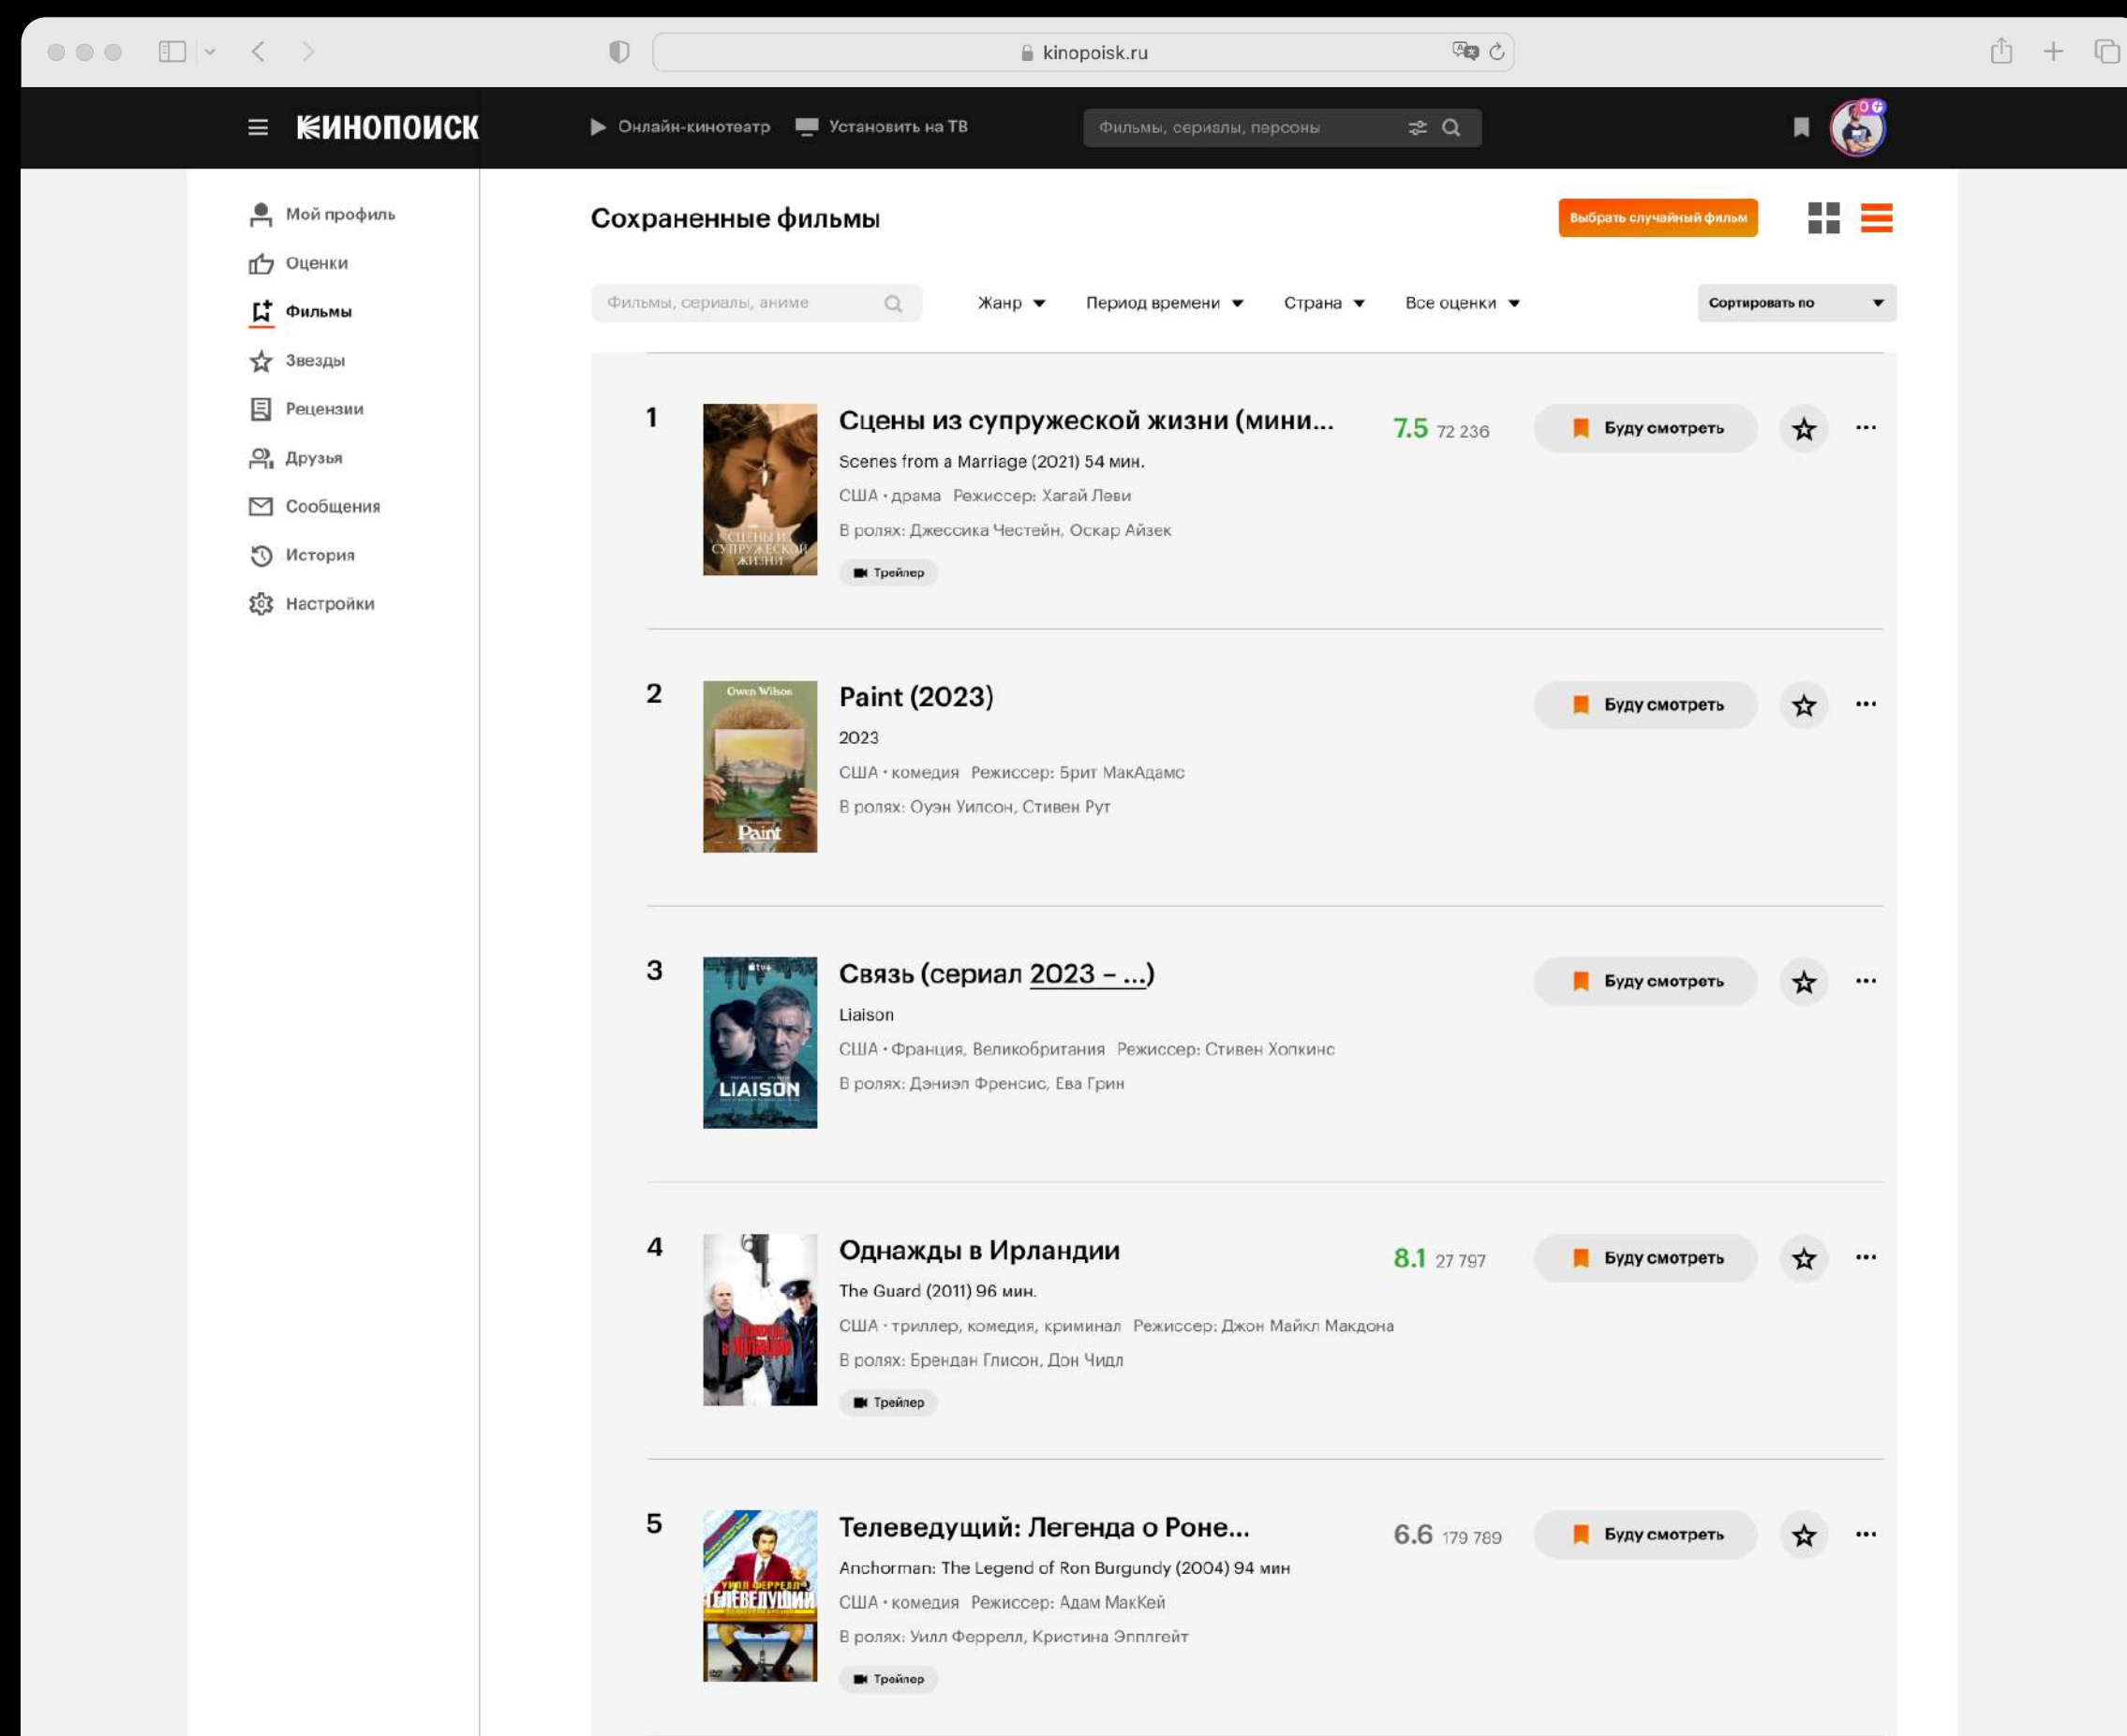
kinopoisk.ru

КИНОПОИСК

Онлайн-кинотеатр

Установить на ТВ

Фильмы, сериалы, персоны

Мой профиль
Оценки
Фильмы
Звезды
Рецензии
Друзья
Сообщения
История
Настройки

Сохраненные фильмы

Выбрать случайный фильм

Фильмы, сериалы, аниме

Жанр

Период времени

Страна

Все оценки

Сортировать по

1

СЦЕНЫ ИЗ СУПРУЖЕСКОЙ ЖИЗНИ

Сцены из супружеской жизни (мини...

Scenes from a Marriage (2021) 54 мин.

США • драма Режиссер: Хагай Леви

В ролях: Джессика Честейн, Оскар Айзек

Трейлер

7.5 72 236

Буду смотреть

2

Owen Wilson

Paint

Paint (2023)

2023

США • комедия Режиссер: Брит МакАдамс

В ролях: Оуэн Уилсон, Стивен Рут

Буду смотреть

3

LIAISON

Связь (сериал 2023 – ...)

Liaison

США • Франция, Великобритания Режиссер: Стивен Хопкинс

В ролях: Дэниэл Френсис, Ева Грин

Буду смотреть

4

Однажды в Ирландии

Однажды в Ирландии

The Guard (2011) 96 мин.

США • триллер, комедия, криминал Режиссер: Джон Майкл Макдона

В ролях: Брендан Глисон, Дон Чидл

Трейлер

8.1 27 797

Буду смотреть

5

УИЛЛ ФЕРРЕЛЛ ТЕЛЕВЕДУЩИЙ

Телеведущий: Легенда о Роне...

Anchorman: The Legend of Ron Burgundy (2004) 94 мин

США • комедия Режиссер: Адам МакКей

В ролях: Уилл Феррелл, Кристина Эпплгейт

Трейлер

6.6 179 789

Буду смотреть